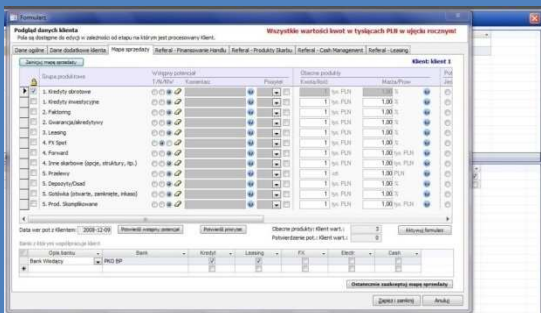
Formularz

Podgląd danych klienta
Pola są dostępne do edycji w zależności od etapu na którym jest procesowany Klient.

Wszystkie wartości kwot w tysiącach PLN w ujęciu rocznym!

Dane ogólne | Dane dodatkowe klienta | Mapa sprzedaży | Referral - Finansowanie Handlu | Referral - Produkty Skarbu | Referral - Cash Management | Referral - Leasing

Zamknij mapę sprzedaży

Klient: klient 1

| | Grupa produktowa | Wstępny potencjał T/N/Nie | Komentarz | Priorytet | Obecne produkty Kwota/Ilość | Marża/Prow |
|---|---|---|---|---|---|---|
| ✓ | 1. Kredyty obrotowe | | | | 1 tys. PLN | 1.00 % |
| | 1. Kredyty inwestycyjne | | | | 1 tys. PLN | 1.00 % |
| | 2. Faktoring | | | | 1 tys. PLN | 1.00 % |
| | 2. Gwarancje/akredytywy | | | | 1 tys. PLN | 1.00 % |
| | 3. Leasing | | | | 1 tys. PLN | 1.00 % |
| | 4. FX Spot | | | | 1 tys. PLN | 1.00 % |
| | 4. Forward | | | | 1 tys. PLN | 1.00 tys. PLN |
| | 4. Inne skarbowe (opcje, struktury, itp.) | | | | 1 tys. PLN | 1.00 % |
| | 5. Przelewy | | | | 1 szt. | 1.00 tys. PLN |
| | 5. Depozyty/Dzsd | | | | 1 tys. PLN | 1.00 % |
| | 5. Gotówka (otwarte, zamknięte, inkaso) | | | | 1 tys. PLN | 1.00 tys. PLN |
| | 5. Prod. Skomplikowane | | | | 1 tys. PLN | 1.00 % |

Data wer pot z Klientem: 2008-12-09 | Porównaj wstępny potencjał | Porównaj priorytet | Obecne produkty: Klient wart.: 3 | Potwierdzenie pot.: Klient wart.: 0 | Aktywuj formularz

Banki z którymi współpracuje klient

| | Opis banku | Bank | Kredyt | Leasing | FX | Ebrot | Cash |
|---|---|---|---|---|---|---|---|
| | Bank Wiodący | PKO BP | ✓ | | | | |

Ostateczne zaakceptuj mapę sprzedaży

Zapisz i zamknij | Anuluj